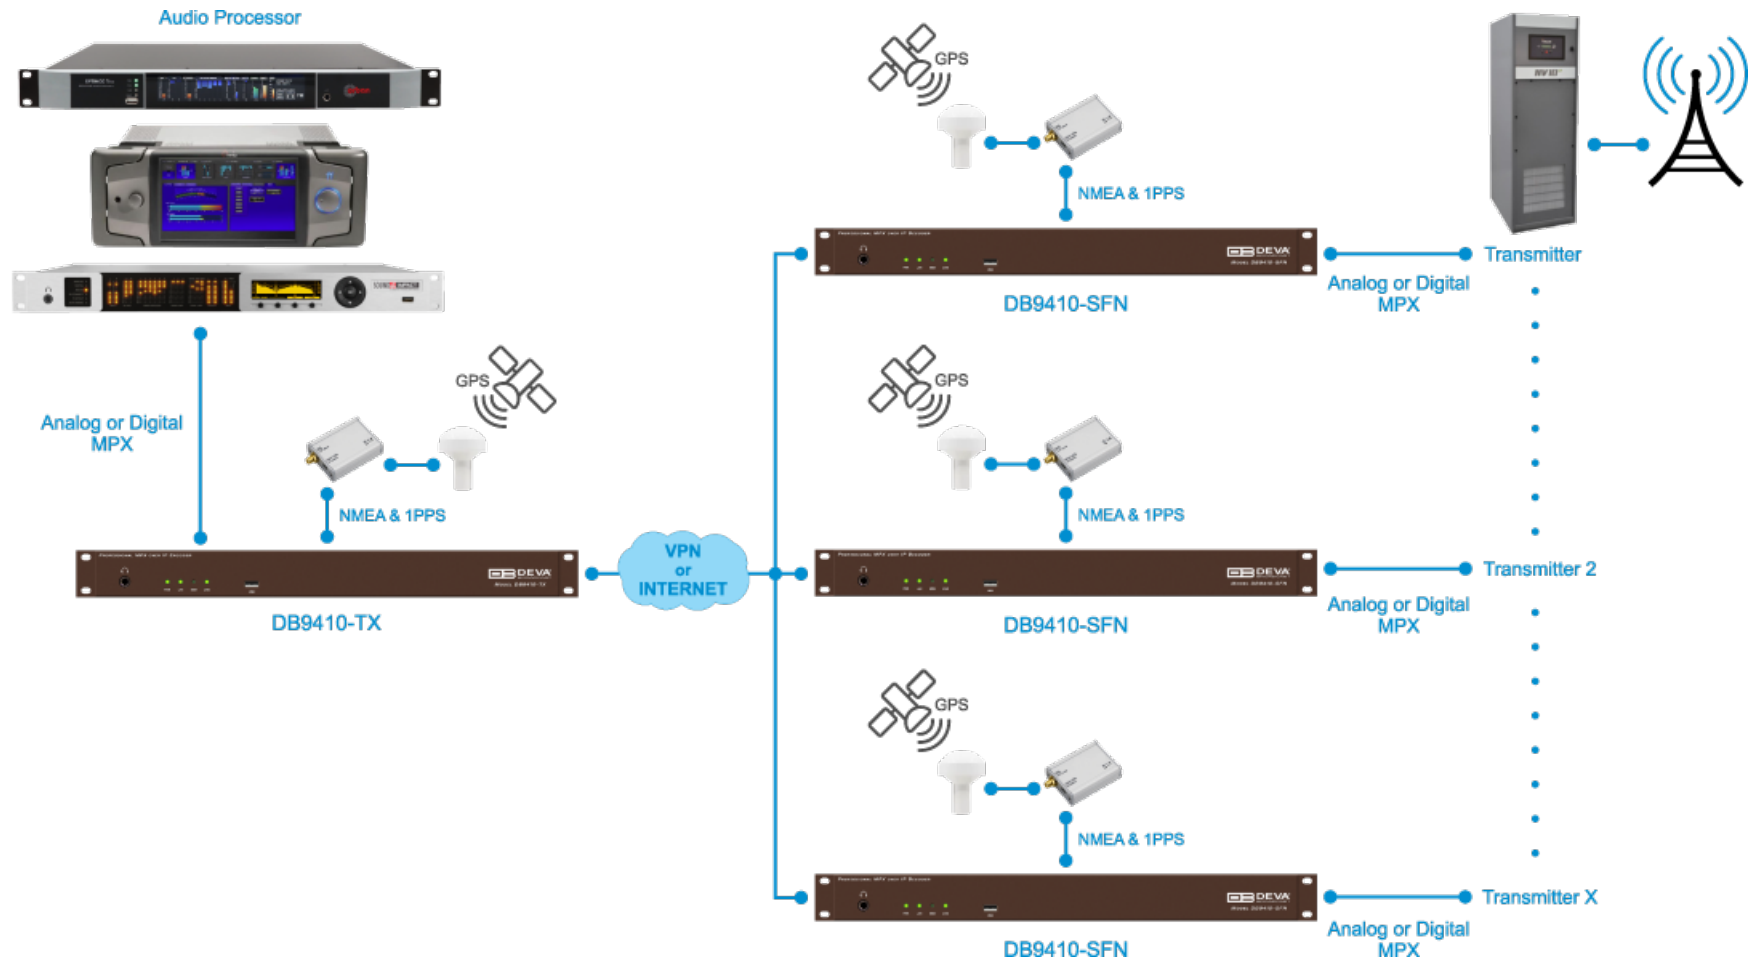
Audio Processor

Analog or Digital MPX

GPS

NMEA & 1PPS

DB9410-TX

VPN or INTERNET

GPS

NMEA & 1PPS

DB9410-SFN

Analog or Digital MPX

Transmitter

GPS

NMEA & 1PPS

DB9410-SFN

Analog or Digital MPX

Transmitter 2

GPS

NMEA & 1PPS

DB9410-SFN

Analog or Digital MPX

Transmitter X